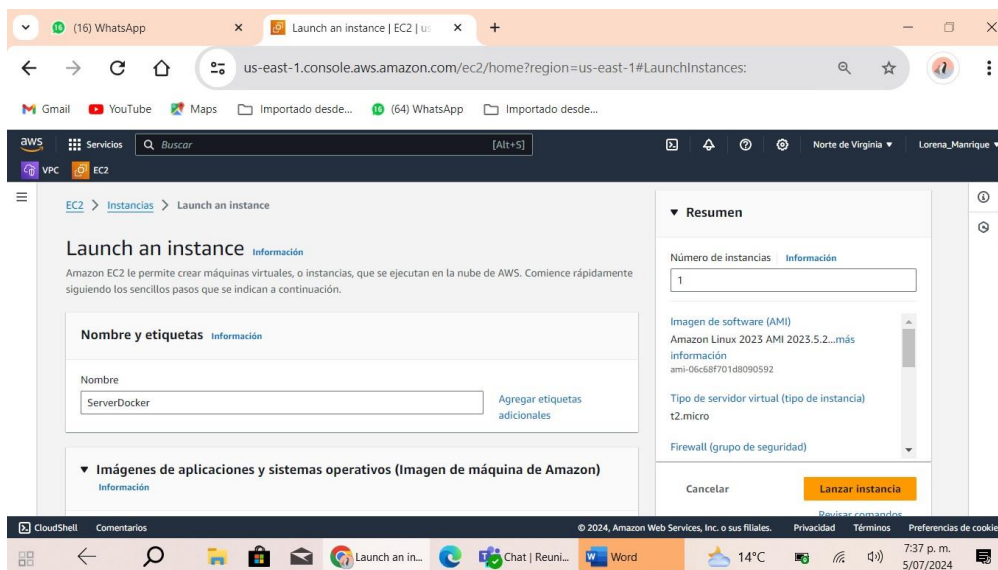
(16) WhatsApp
Launch an instance | EC2 | us

us-east-1.console.aws.amazon.com/ec2/home?region=us-east-1#LaunchInstances:

Gmail YouTube Maps Importado desde... (64) WhatsApp Importado desde...

aws Servicios Buscar [Alt+S] Norte de Virginia ▼ Lorena_Manrique ▼
VPC EC2

EC2 > Instancias > Launch an instance

Launch an instance Información

Amazon EC2 le permite crear máquinas virtuales, o instancias, que se ejecutan en la nube de AWS. Comience rápidamente siguiendo los sencillos pasos que se indican a continuación.

Nombre y etiquetas Información

Nombre
ServerDocker
Agregar etiquetas adicionales

▼ Imágenes de aplicaciones y sistemas operativos (Imagen de máquina de Amazon)
Información

▼ Resumen

Número de instancias Información
1

Imagen de software (AMI)
Amazon Linux 2023 AMI 2023.5.2...más información
ami-06c68f701d8090592

Tipo de servidor virtual (tipo de instancia)
t2.micro

Firewall (grupo de seguridad)

Cancelar
Lanzar instancia
Revisar comandos

CloudShell Comentarios © 2024, Amazon Web Services, Inc. o sus filiales. Privacidad Términos Preferencias de cookies

Launch an in... Chat | Reuni... Word 14°C 7:37 p. m. 5/07/2024